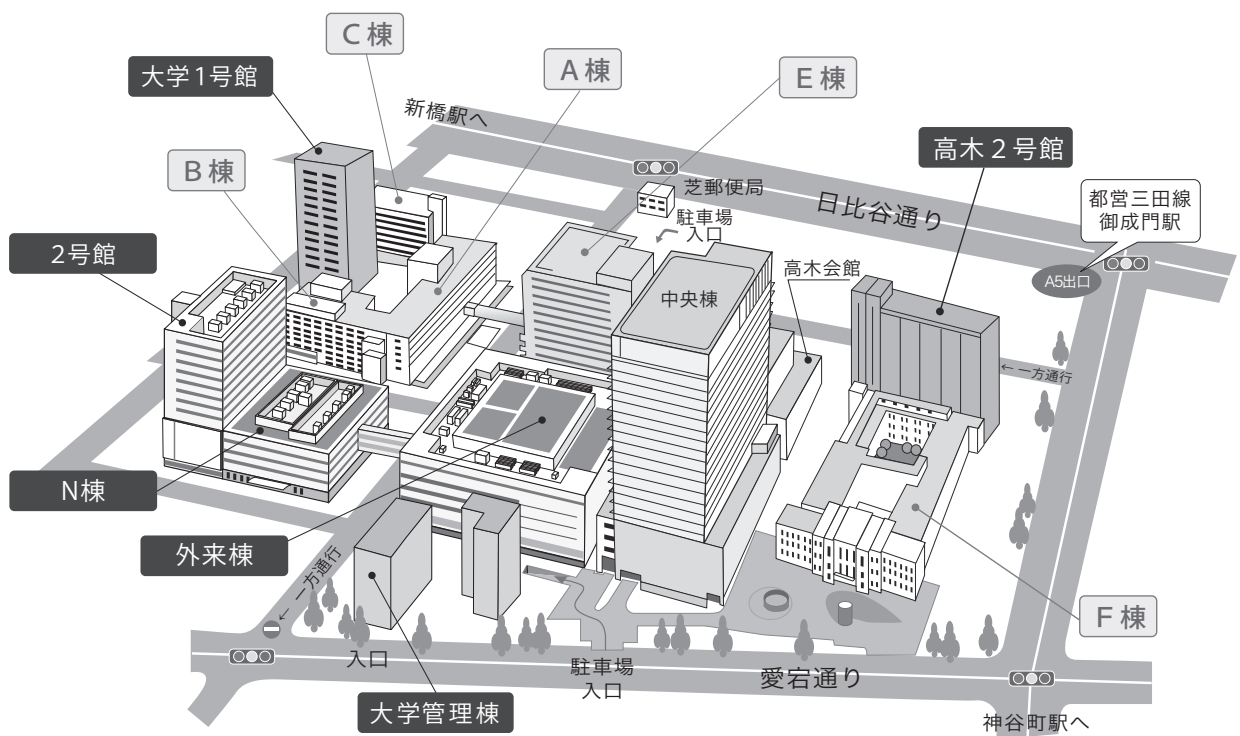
C 棟

大学1号館

A 棟

E 棟

新橋駅へ

B 棟

芝郵便局

高木 2 号館

駐車場
入口

日比谷通り

都営三田線
御成門駅

2号館

高木会館

A5出口

中央棟

← 一方通行

N棟

外来棟

← 一方通行

F 棟

入口

駐車場
入口

愛宕通り

大学管理棟

神谷町駅へ